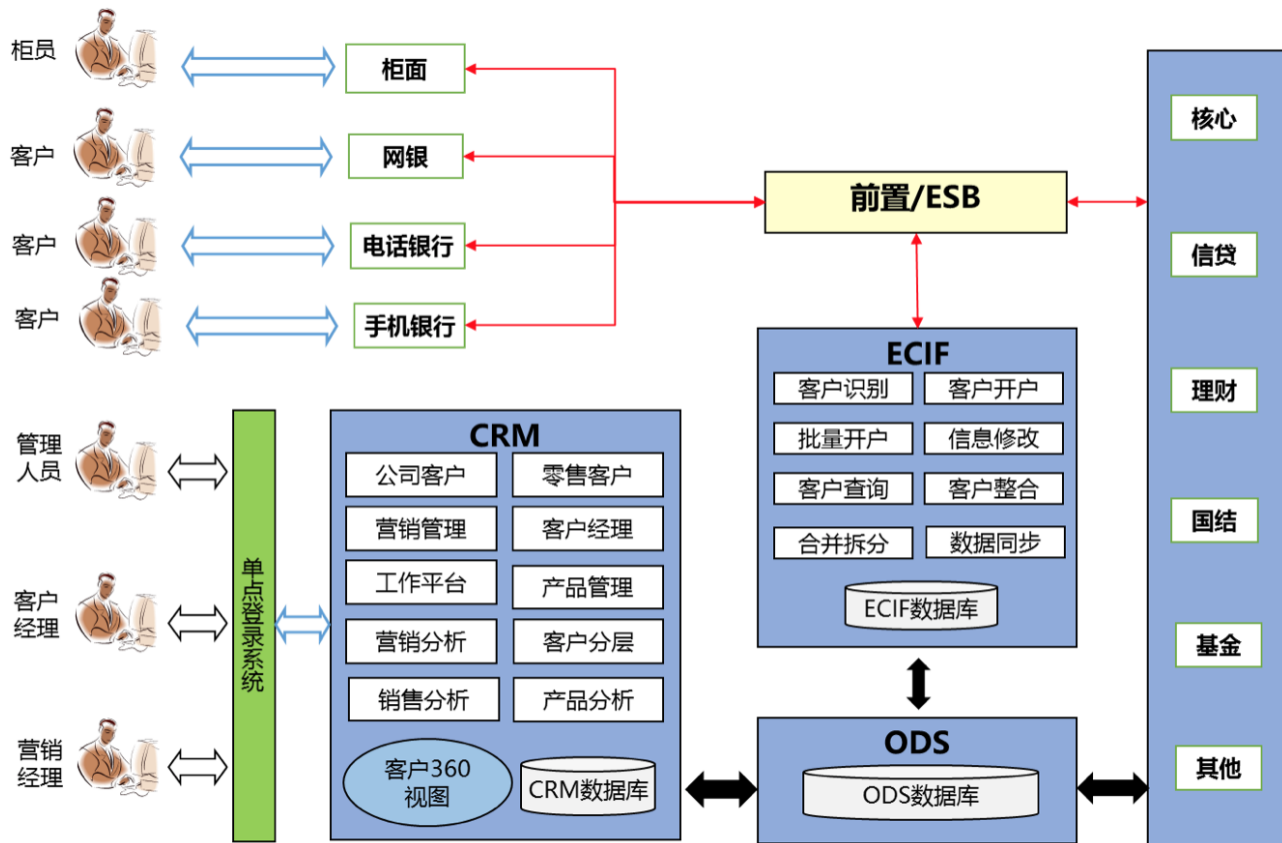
柜员

柜面

客户

网银

客户

电话银行

客户

手机银行

前置/ESB

核心

信贷

理财

国结

基金

其他

ECIF

客户识别

客户开户

批量开户

信息修改

客户查询

客户整合

合并拆分

数据同步

ECIF数据库

管理人员

客户经理

营销经理

单点登录系统

CRM

公司客户

零售客户

营销管理

客户经理

工作平台

产品管理

营销分析

客户分层

销售分析

产品分析

客户360视图

CRM数据库

ODS

ODS数据库